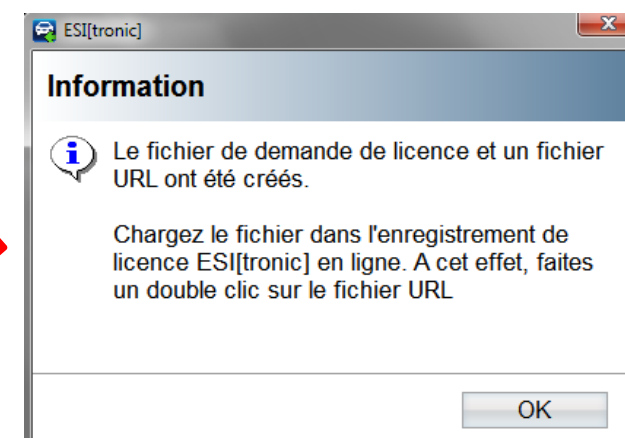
ESI[tronic]

Information

Le fichier de demande de licence et un fichier URL ont été créés.

Chargez le fichier dans l'enregistrement de licence ESI[tronic] en ligne. A cet effet, faites un double clic sur le fichier URL

OK